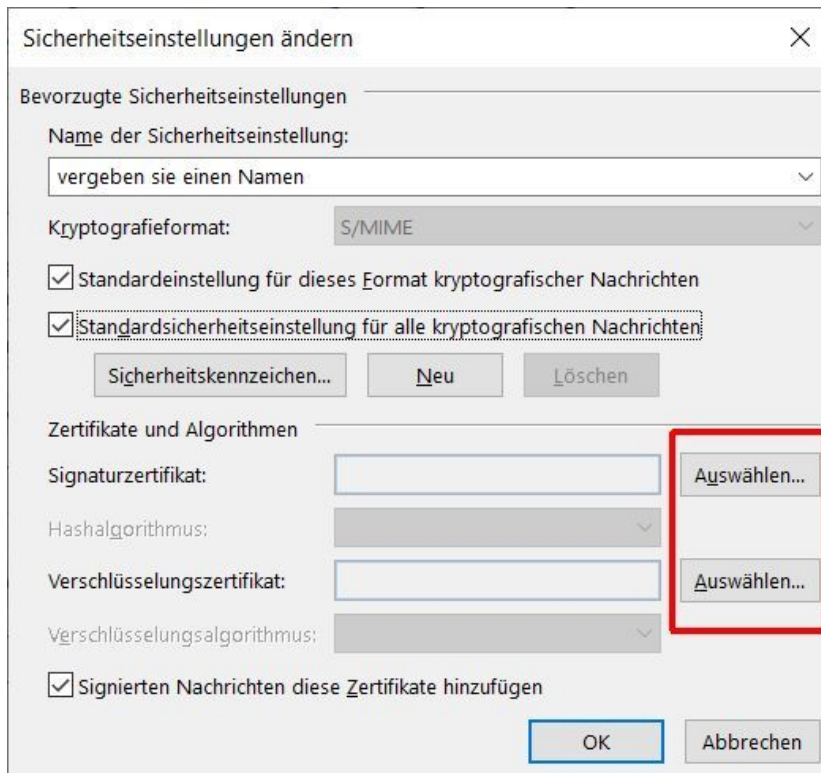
Sicherheitseinstellungen ändern

×

Bevorzugte Sicherheitseinstellungen

Name der Sicherheitseinstellung:

vergeben sie einen Namen

Kryptografieformat: S/MIME

Standardeinstellung für dieses Format kryptografischer Nachrichten

Standardsicherheitseinstellung für alle kryptografischen Nachrichten

Sicherheitskennzeichen... Neu Löschen

Zertifikate und Algorithmen

Signaturzertifikat: Auswählen...

Hashalgorithmus:

Verschlüsselungszertifikat: Auswählen...

Verschlüsselungsalgorithmus:

Signierten Nachrichten diese Zertifikate hinzufügen

OK Abbrechen